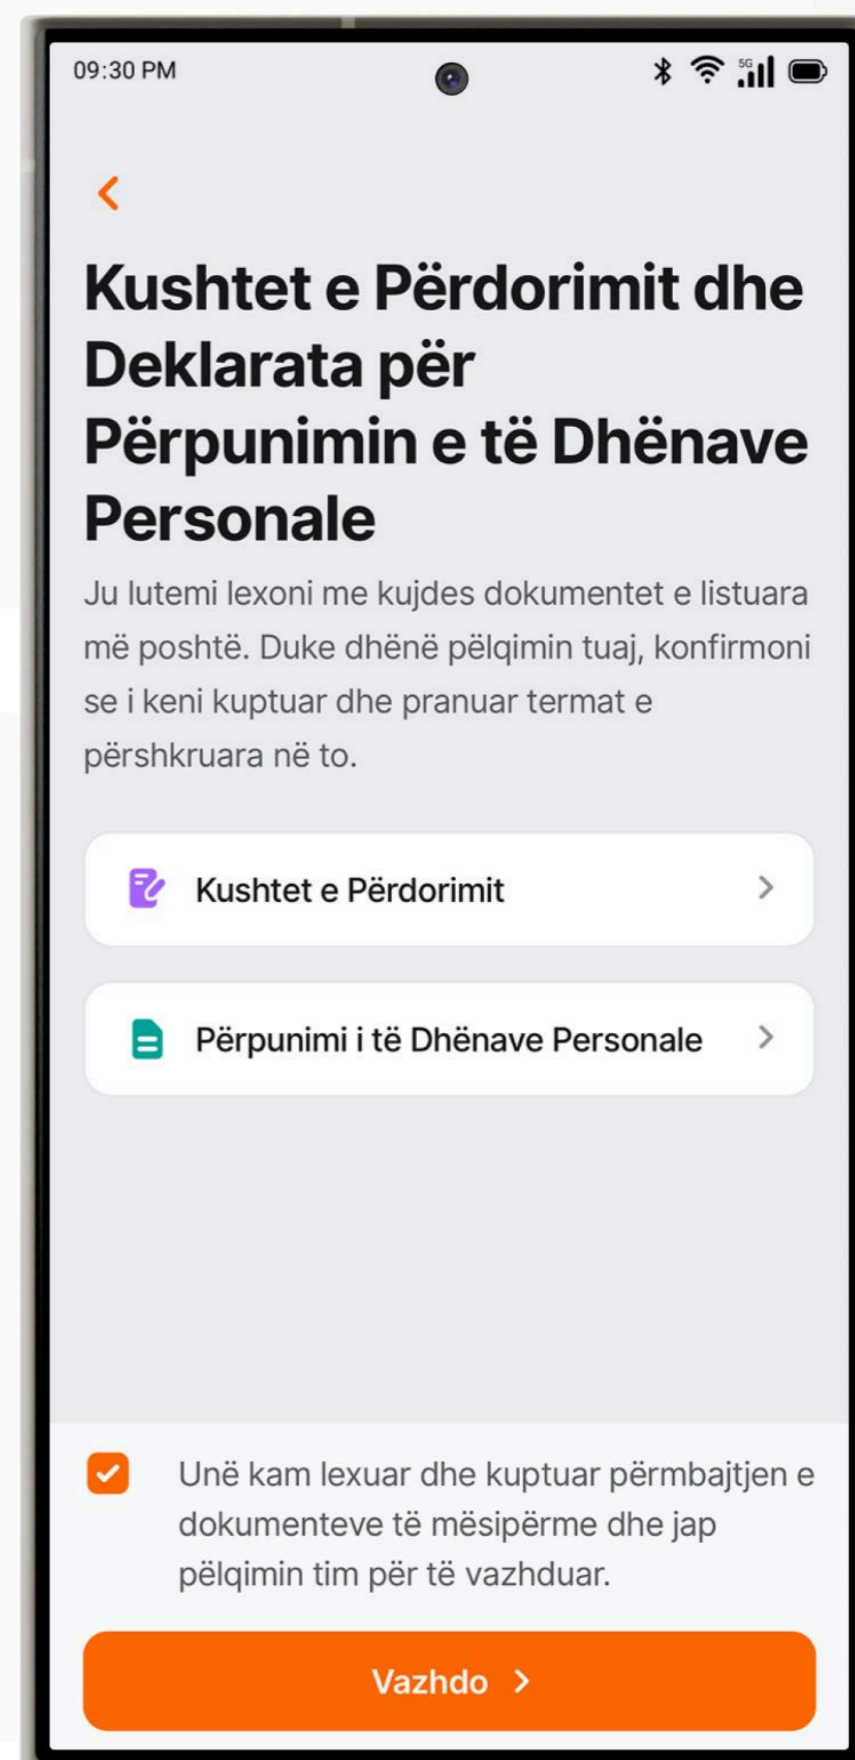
09:30 PM

5G

Kushtet e Përdorimit dhe Deklarata për Përpunimin e të Dhënave Personale

Ju lutemi lexoni me kujdes dokumentet e listuara më poshtë. Duke dhënë pëlqimin tuaj, konfirmoni se i keni kuptuar dhe pranuar termat e përshkruara në to.

Kushtet e Përdorimit

Përpunimi i të Dhënave Personale

Unë kam lexuar dhe kuptuar përmbajtjen e dokumenteve të mësipërme dhe jap pëlqimin tim për të vazhduar.

Vazhdo